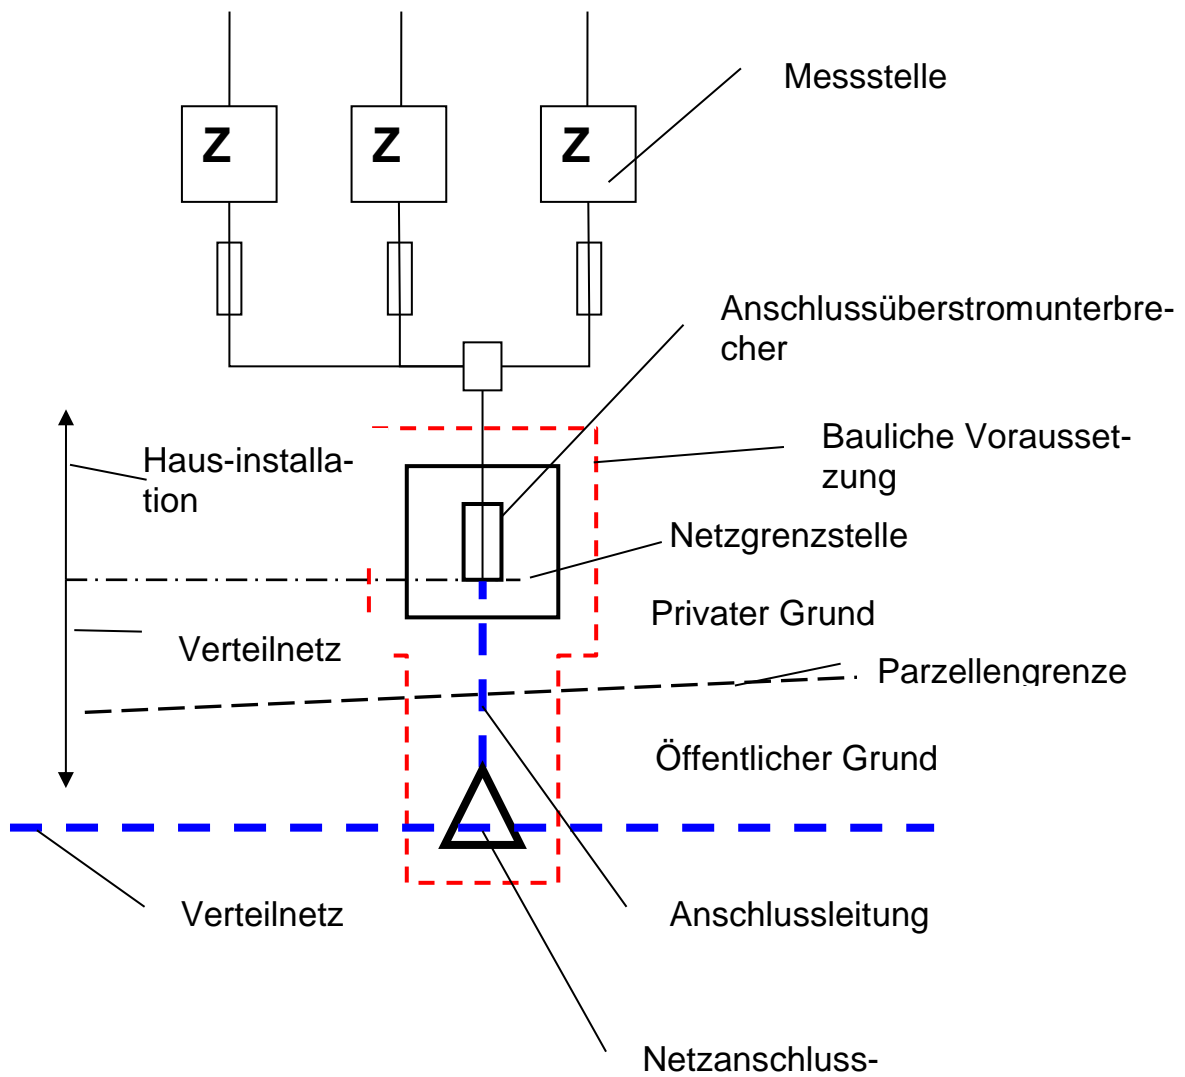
Z
Z
Z
Messstelle

Anschlussüberstromunterbrecher

Bauliche Voraussetzung

Haus-installation

Netzgrenzstelle

Privater Grund

Verteilnetz

Parzellengrenze

Öffentlicher Grund

Verteilnetz

Anschlussleitung

Netzanschluss-